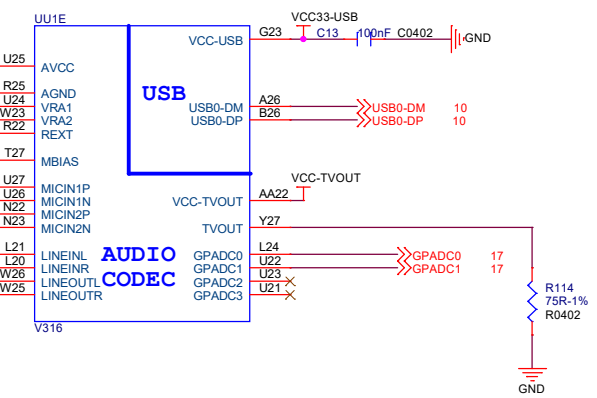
UU1E
VCC33-USB
G23
C13
100nF
C0402
GND
U25
AVCC
VCC-USB
R25
AGND
USB
U24
VRA1
W23
VRA2
R22
REXT
USB0-DM
USB0-DP
A26
B26
USB0-DM
USB0-DP
10
10
T27
MBIAS
U27
MICIN1P
U26
MICIN1N
N22
MICIN2P
N23
MICIN2N
VCC-TVOUT
VCC-TVOUT
AA22
TVOUT
Y27
L21
LINEINL
U28
LINEINR
W26
LINEOUTL
W25
LINEOUTR
AUDIO
CODEC
GPADC0
GPADC1
GPADC2
GPADC3
L24
U22
U23
U21
GPADC0
GPADC1
17
17
R114
75R-1%
R0402
GND
V316